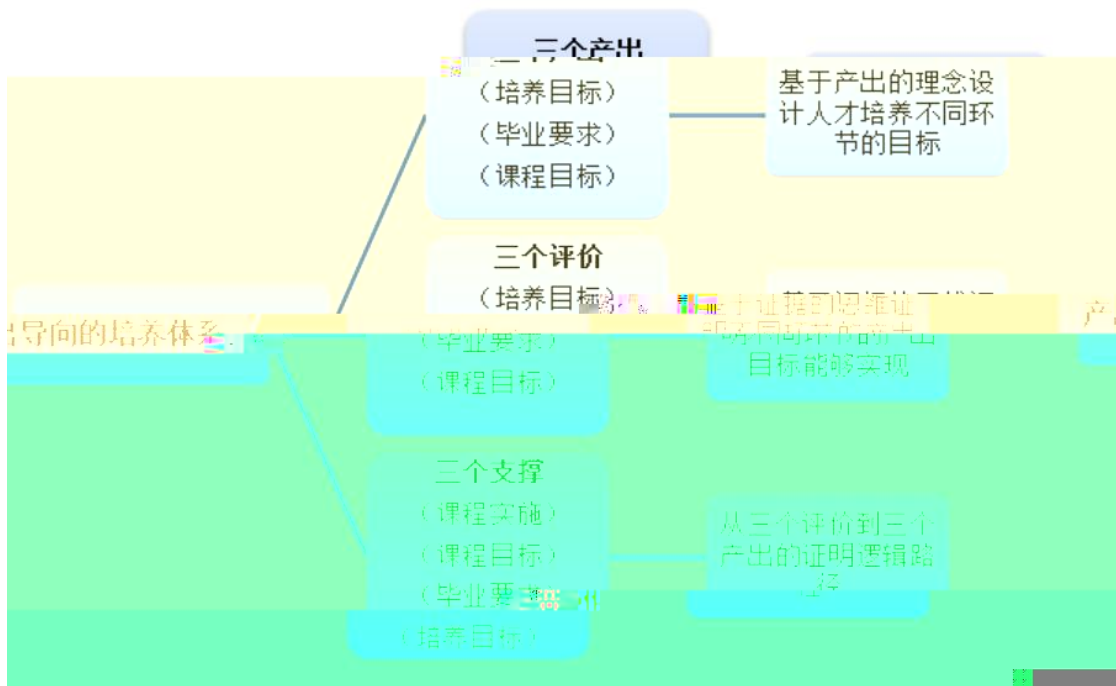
三个产出
（培养目标）
（毕业要求）
（课程目标）

基于产出的理念设计人才培养不同环节的目标

三个评价
（培养目标）
（毕业要求）
（课程目标）

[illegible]环节的产出目标能够实现

出导向的培养体系

产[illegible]

三个支撑
（课程实施）
（课程目标）
（毕业要求）
（培养目标）

从三个评价到三个产出的证明逻辑路径